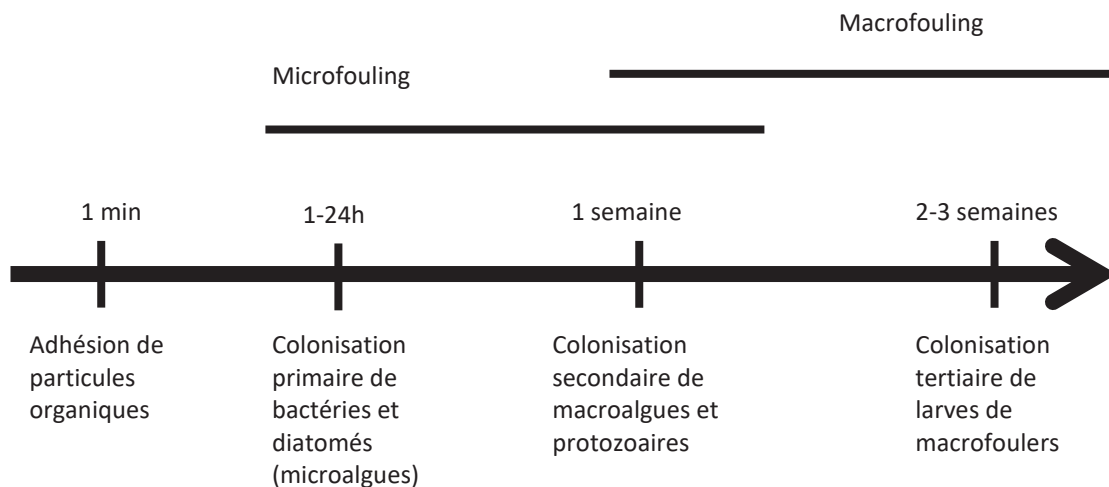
Macrofouling

Microfouling

1 min

1-24h

1 semaine

2-3 semaines

Adhésion de particules organiques

Colonisation primaire de bactéries et diatomés (microalgues)

Colonisation secondaire de macroalgues et protozoaires

Colonisation tertiaire de larves de macrofoulers